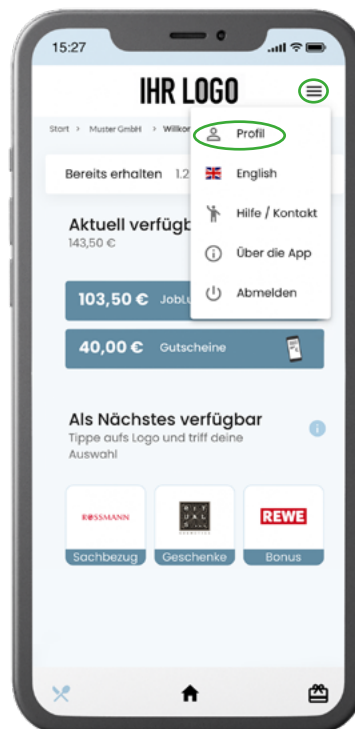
15:27

IHR LOGO

Start > Muster GmbH > Willkom

Profil
English
Hilfe / Kontakt
Über die App
Abmelden

Bereits erhalten 1.2

Aktuell verfügb
143,50 €

103,50 € JobL

40,00 € Gutscheine

Als Nächstes verfügbar
Tippe aufs Logo und triff deine Auswahl

ROSSMANN
Sachbezug
RIT UAL S
Geschenke
REWE
Bonus